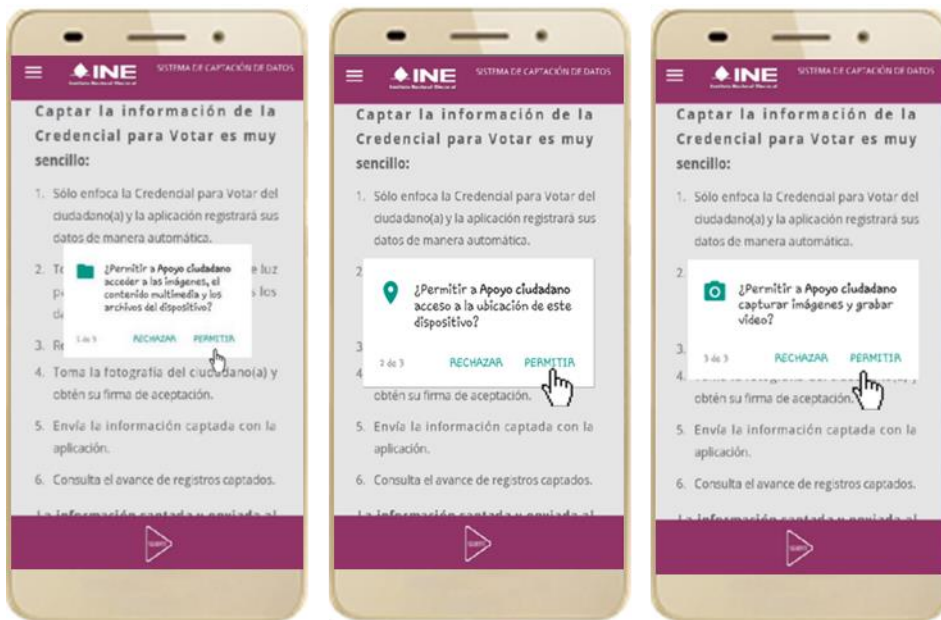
INE
SISTEMA DE CAPTACIÓN DE DATOS

Captar la información de la Credencial para Votar es muy sencillo:

1. Sólo enfoca la Credencial para Votar del ciudadano(a) y la aplicación registrará sus datos de manera automática.

2. T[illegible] e luz p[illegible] los d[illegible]

¿Permitir a Apoyo ciudadano acceder a las imágenes, el contenido multimedia y los archivos del dispositivo?

1 de 3 RECHAZAR PERMITIR

3. R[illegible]

4. Toma la fotografía del ciudadano(a) y obtén su firma de aceptación.

5. Envía la información captada con la aplicación.

6. Consulta el avance de registros captados.

La información captada y enviada al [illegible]

INE
SISTEMA DE CAPTACIÓN DE DATOS

Captar la información de la Credencial para Votar es muy sencillo:

1. Sólo enfoca la Credencial para Votar del ciudadano(a) y la aplicación registrará sus datos de manera automática.

¿Permitir a Apoyo ciudadano acceso a la ubicación de este dispositivo?

2 de 3 RECHAZAR PERMITIR

obtén su firma de aceptación.

5. Envía la información captada con la aplicación.

6. Consulta el avance de registros captados.

La información captada y enviada al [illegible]

INE
SISTEMA DE CAPTACIÓN DE DATOS

Captar la información de la Credencial para Votar es muy sencillo:

1. Sólo enfoca la Credencial para Votar del ciudadano(a) y la aplicación registrará sus datos de manera automática.

¿Permitir a Apoyo ciudadano capturar imágenes y grabar video?

3 de 3 RECHAZAR PERMITIR

obtén su firma de aceptación.

5. Envía la información captada con la aplicación.

6. Consulta el avance de registros captados.

La información captada y enviada al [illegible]